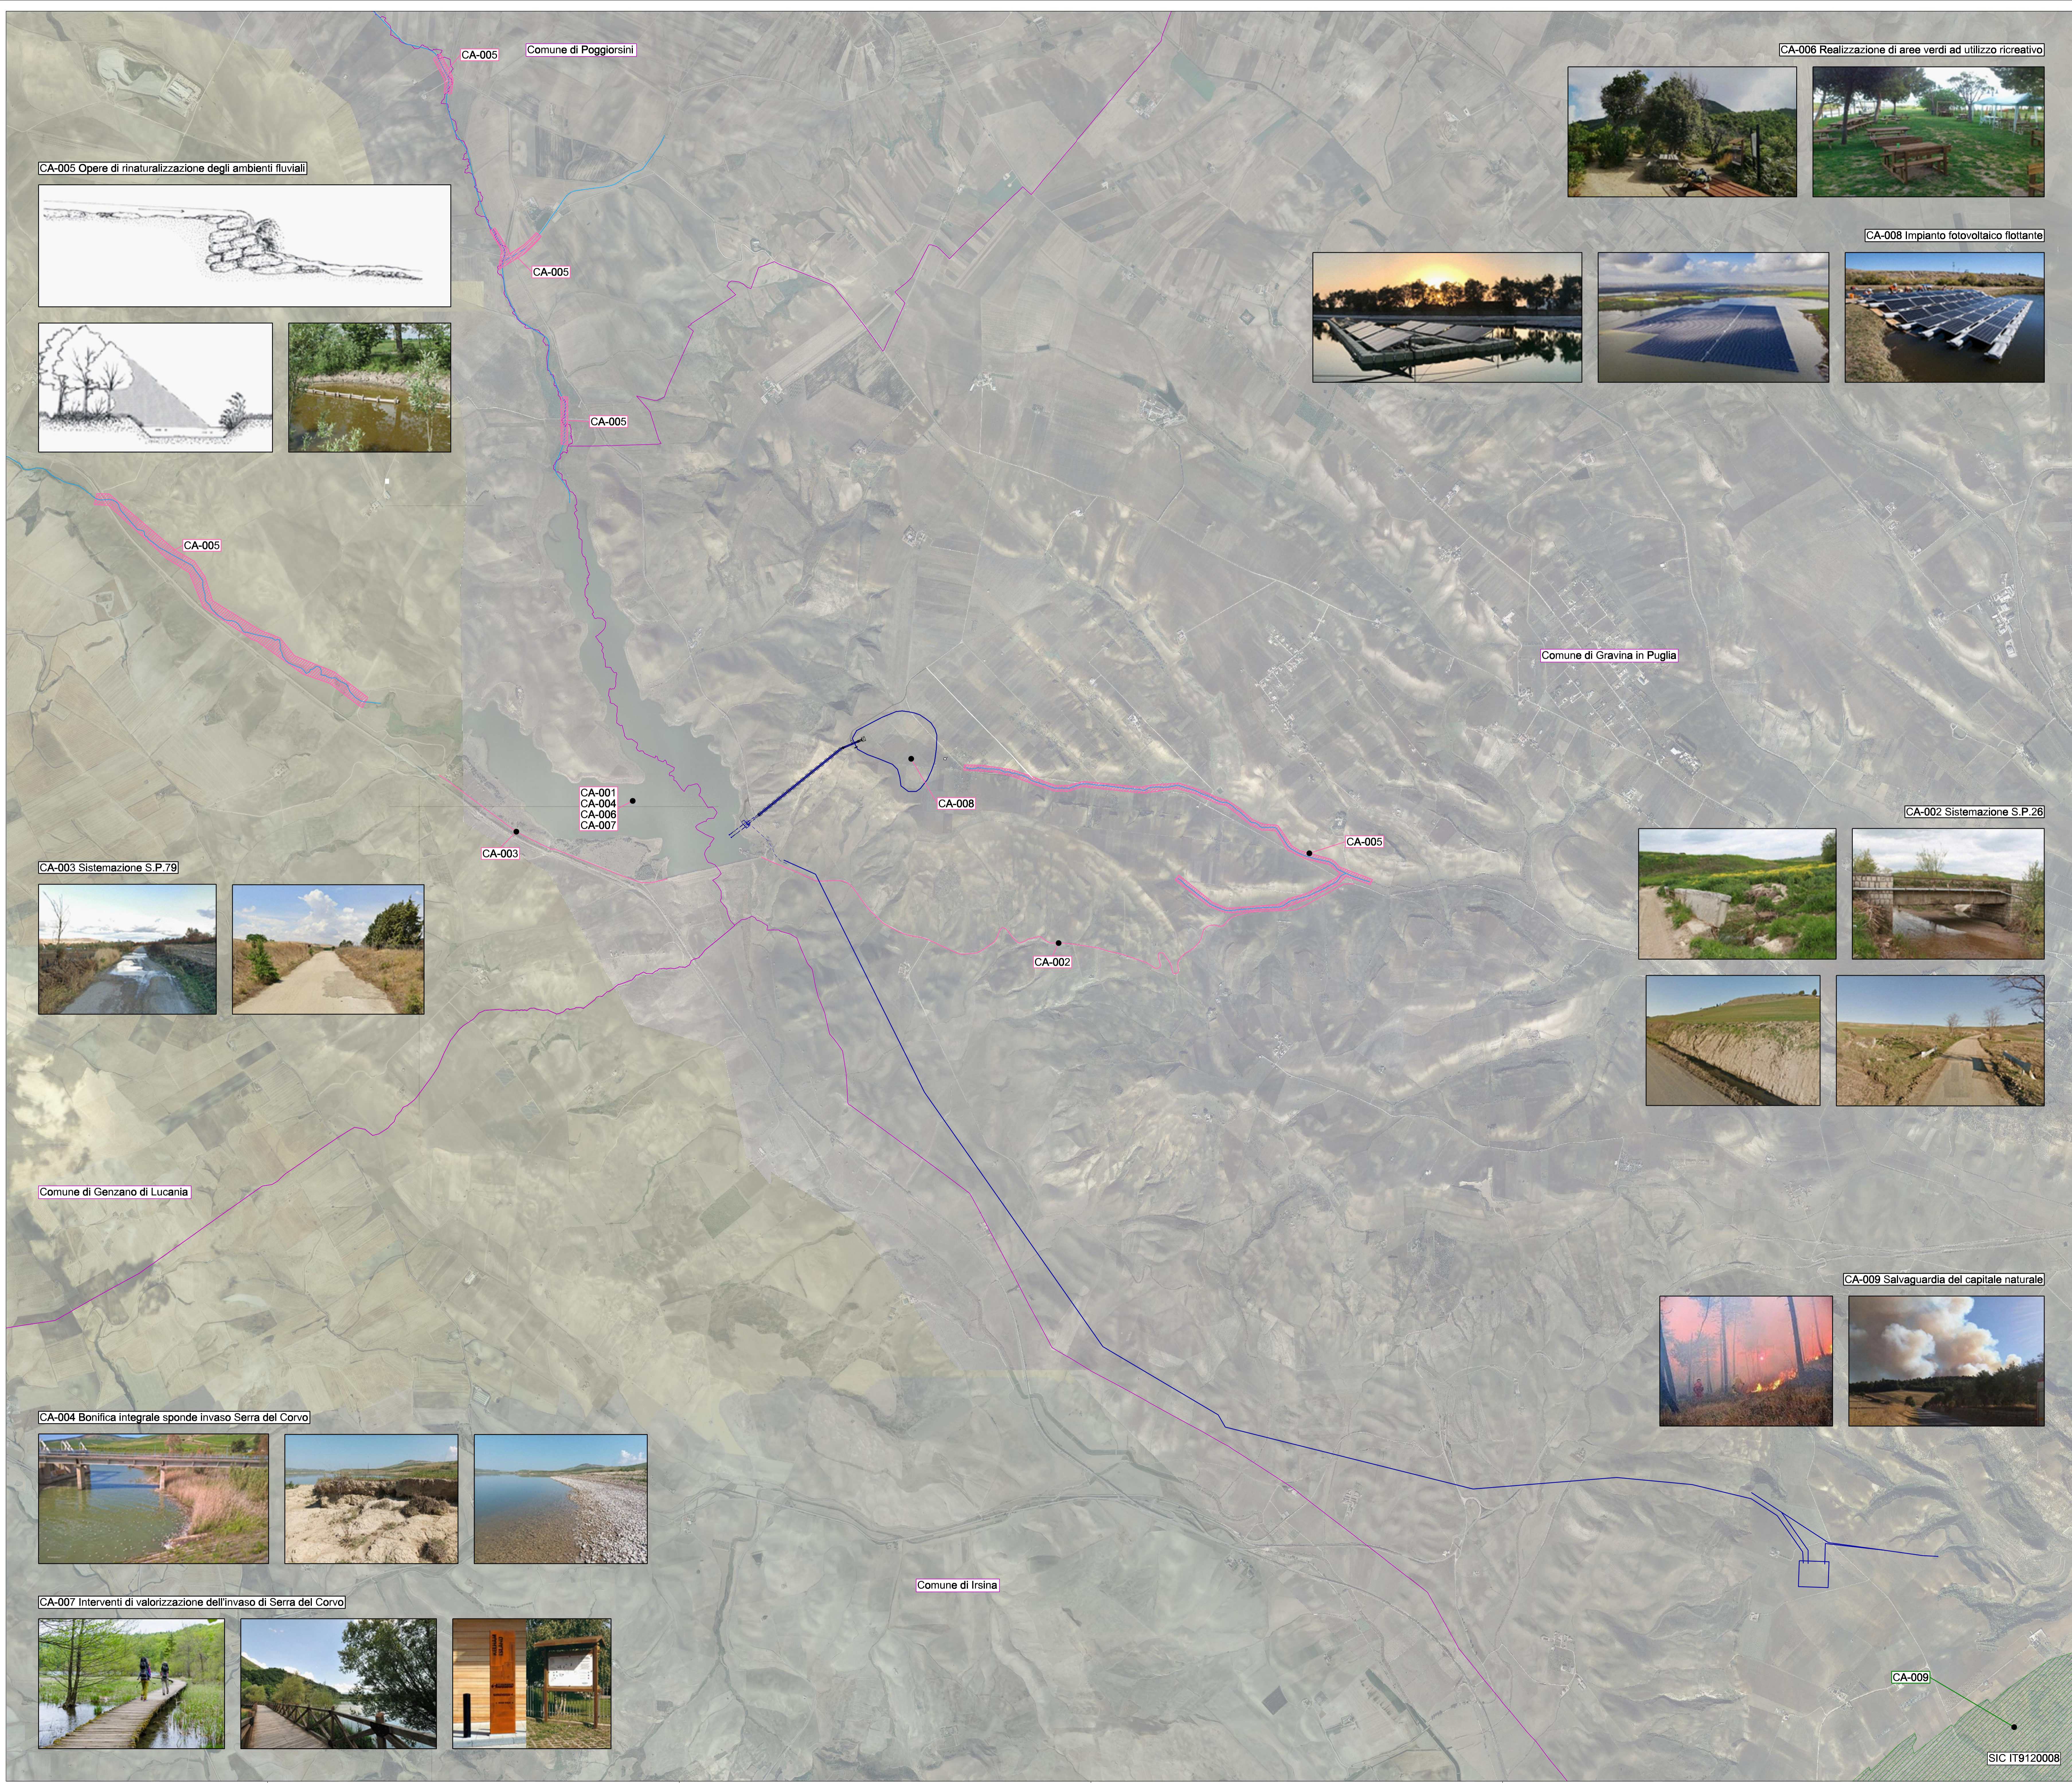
CA-005

Comune di Poggiorsini

CA-006 Realizzazione di aree verdi ad utilizzo ricreativo

CA-005 Opere di rinaturalizzazione degli ambienti fluviali

CA-005

CA-008 Impianto fotovoltaico flottante

CA-005

CA-005

Comune di Gravina in Puglia

CA-001
CA-004
CA-006
CA-007

CA-008

CA-003

CA-005

CA-002 Sistemazione S.P.26

CA-003 Sistemazione S.P.79

CA-002

Comune di Genzano di Lucania

CA-009 Salvaguardia del capitale naturale

CA-004 Bonifica integrale sponde invaso Serra del Corvo

CA-007 Interventi di valorizzazione dell'invaso di Serra del Corvo

Comune di Irsina

CA-009

SIC IT9120008